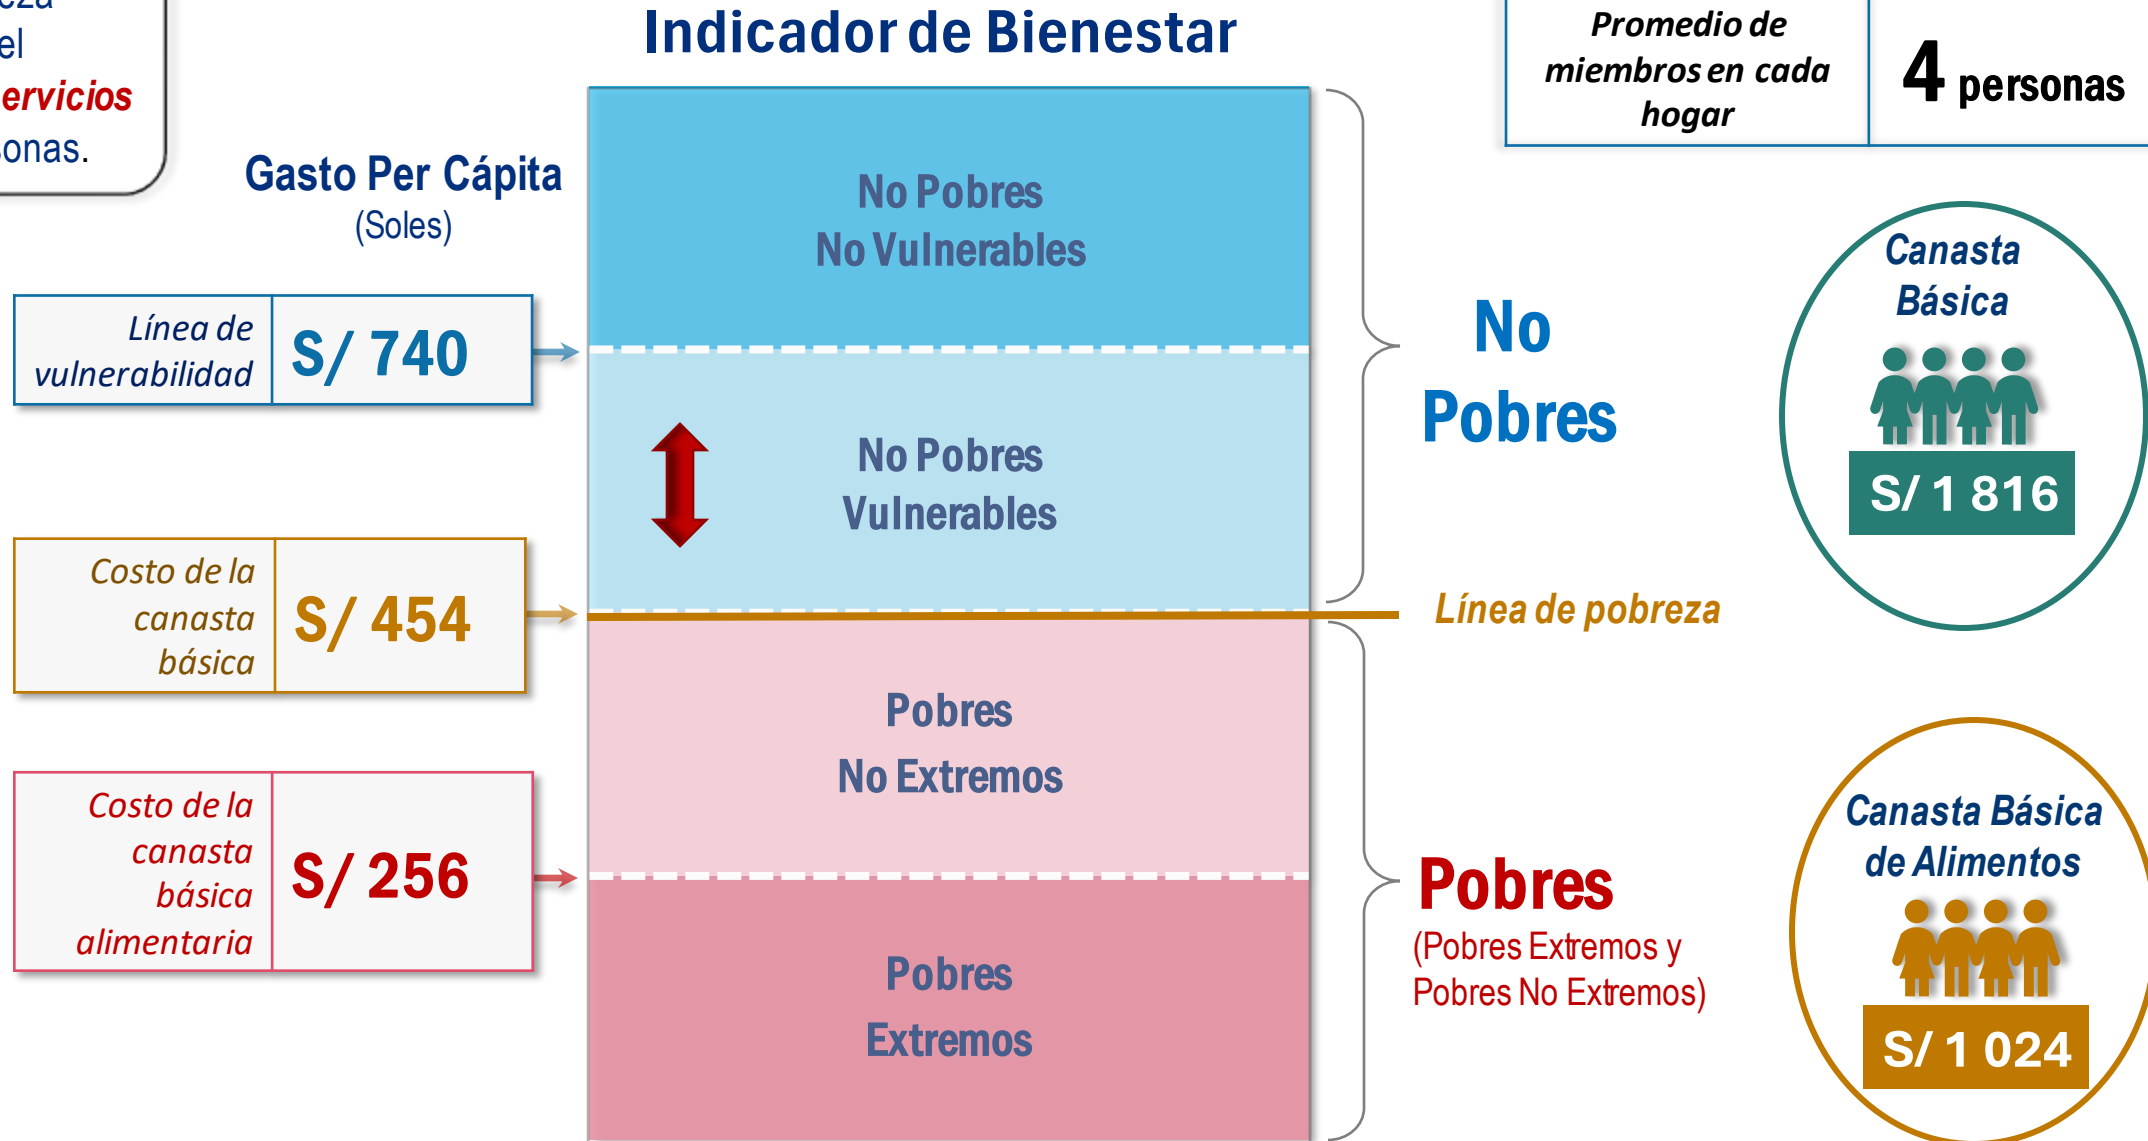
eza
el
ervicios
onas.

Indicador de Bienestar

Promedio de miembros en cada hogar | 4 personas

Gasto Per Cápita
(Soles)

Línea de vulnerabilidad | S/ 740

No Pobres
No Vulnerables

No Pobres
Vulnerables

No
Pobres

Canasta Básica
S/ 1 816

Costo de la canasta básica | S/ 454

Línea de pobreza

Pobres
No Extremos

Costo de la canasta básica alimentaria | S/ 256

Pobres
Extremos

Pobres
(Pobres Extremos y Pobres No Extremos)

Canasta Básica de Alimentos
S/ 1 024